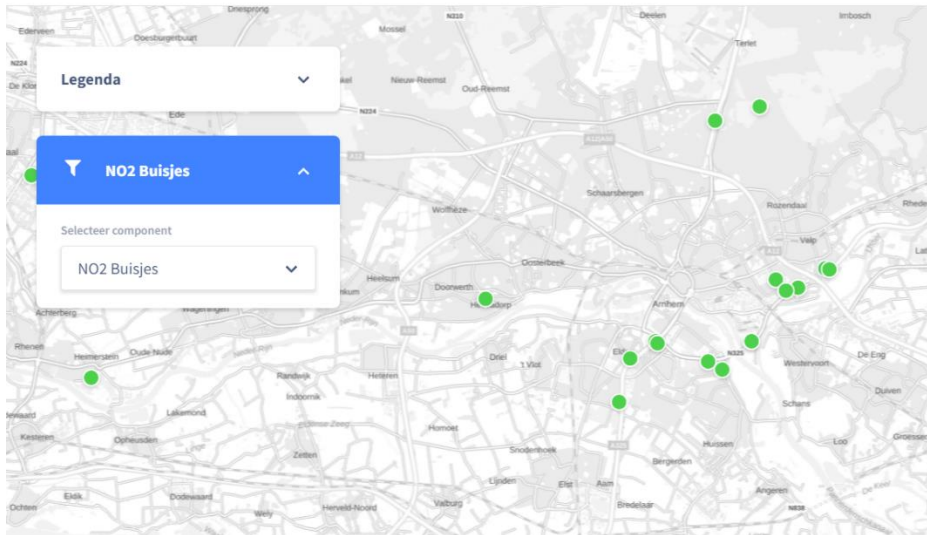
Legenda

NO2 Buisjes

Selecteer component

NO2 Buisjes

Dieren
Imbosch
Terlet
Edeveen
Doesburgerbuurt
Dreesprong
Mossel
N210
N224
De Klomp
Nieuw-Reemst
Oud-Reemst
Ede
N224
Schaarsbergen
Rozendaal
Rheden
Wolfheze
Velp
Oosterbeek
Heelsum
Doorwerth
Heveadorp
Arnhem
Achterberg
Wageningen
Rhenen
Hemerstein
Oude-Nude
Driel
't Vlot
Elst
N325
Westervoort
De Eng
Randwijk
Heteren
Duiven
Indoornik
Schans
Lakemond
Kesteren
Opheusden
Homoet
Huissen
Loo
Groessen
Zetten
Snodenhoek
Bergerden
Eldik
Dodewaard
Lienden
Elst
Aam
Angeren
Ochten
Wely
Herveld-Noord
Valburg
Bredelaar
N838